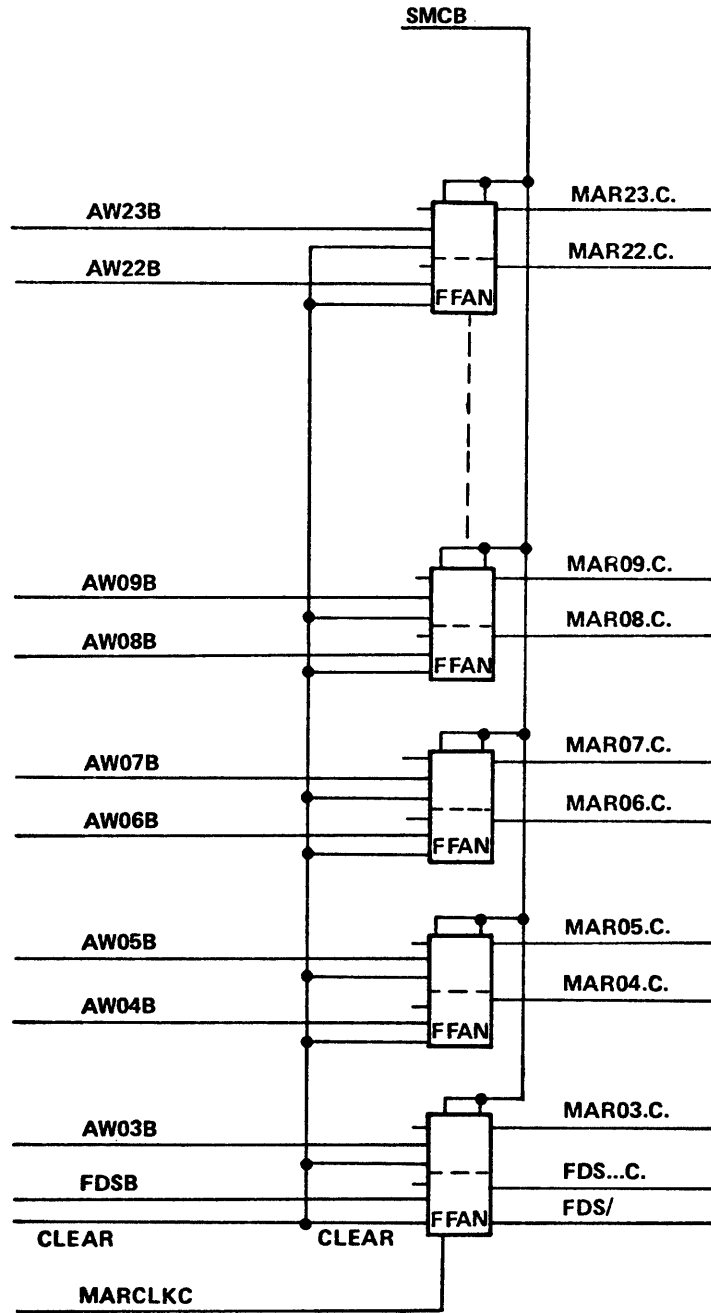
SMCB

AW23B
AW22B
MAR23.C.
MAR22.C.
FFAN

AW09B
AW08B
MAR09.C.
MAR08.C.
FFAN

AW07B
AW06B
MAR07.C.
MAR06.C.
FFAN

AW05B
AW04B
MAR05.C.
MAR04.C.
FFAN

AW03B
FDSB
CLEAR
CLEAR
MAR03.C.
FDS...C.
FDS/
FFAN

MARCLKC